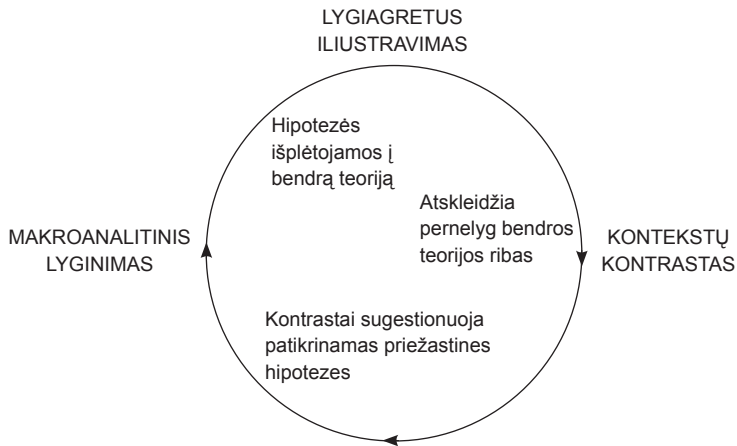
LYGIAGRETUS ILIUSTRAVIMAS

Hipotezės išplėtojamos į bendrą teoriją

Atskleidžia pernelyg bendros teorijos ribas

MAKROANALITINIS LYGINIMAS

KONTEKSTŲ KONTRASTAS

Kontrastai sugestionuoja patikrinamas priežastines hipotezes